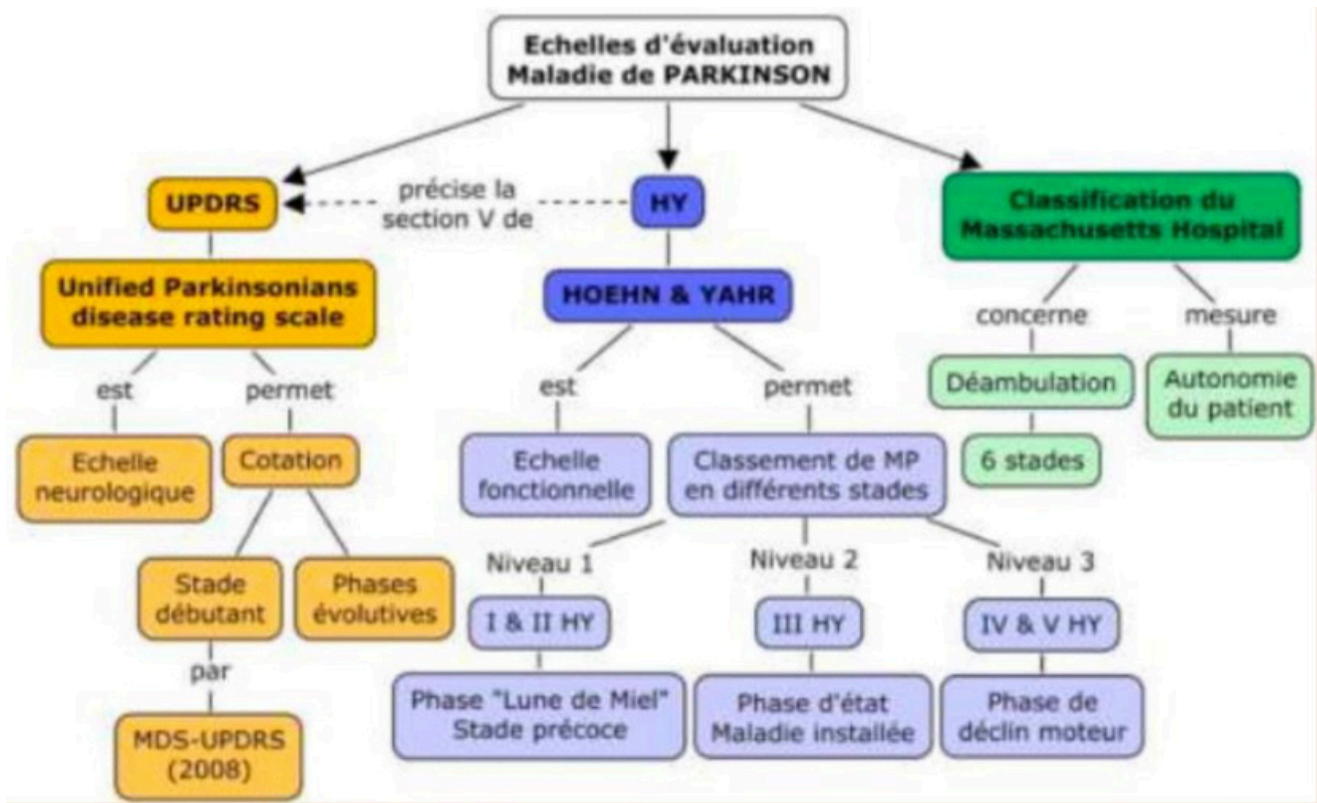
Echelles d'évaluation
Maladie de PARKINSON

UPDRS

précise la section V de

HY

Classification du Massachusetts Hospital

Unified Parkinsonians disease rating scale

est

permet

Echelle neurologique

Cotation

Stade débutant

Phases évolutives

par

MDS-UPDRS (2008)

HOEHN & YAHR

est

permet

Echelle fonctionnelle

Classement de MP en différents stades

Niveau 1

I & II HY

Phase "Lune de Miel" Stade précoce

Niveau 2

III HY

Phase d'état Maladie installée

Niveau 3

IV & V HY

Phase de déclin moteur

concerne

Déambulation

6 stades

mesure

Autonomie du patient